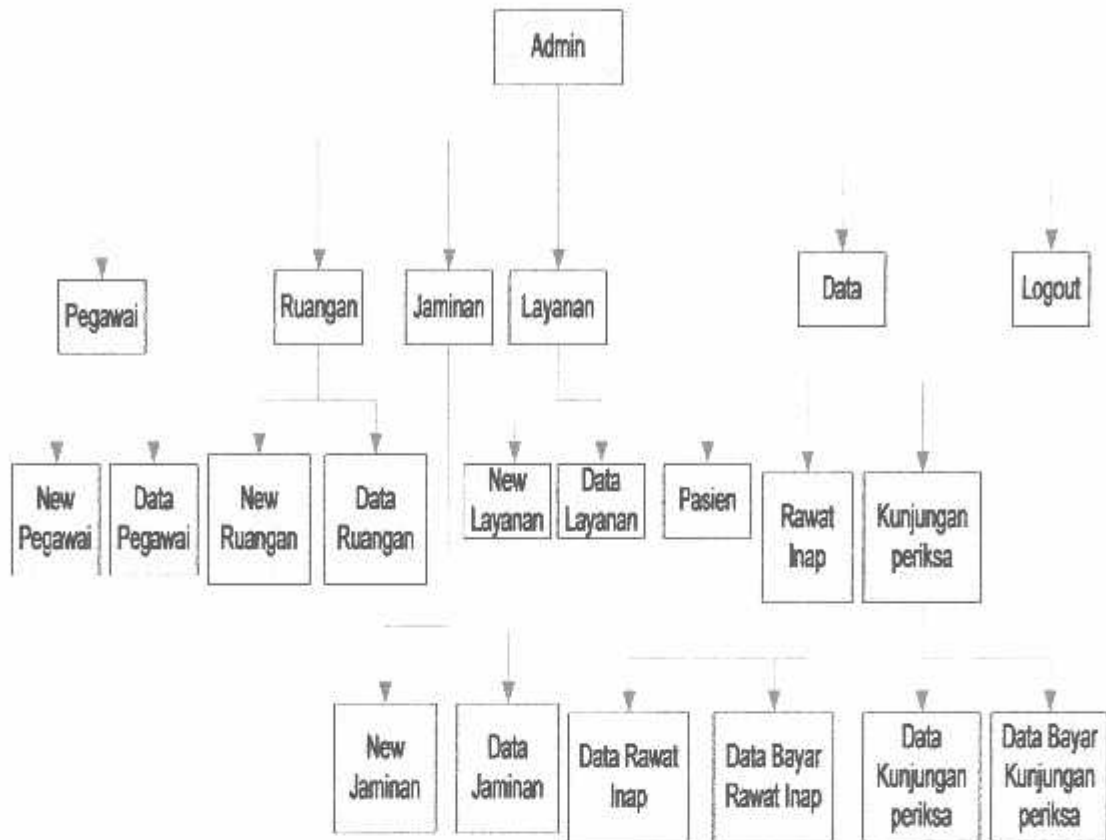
Admin

Pegawai

Ruangan

Jaminan

Layanan

Data

Logout

New Pegawai

Data Pegawai

New Ruangan

Data Ruangan

New Layanan

Data Layanan

Pasien

Rawat Inap

Kunjungan periksa

New Jaminan

Data Jaminan

Data Rawat Inap

Data Bayar Rawat Inap

Data Kunjungan periksa

Data Bayar Kunjungan periksa